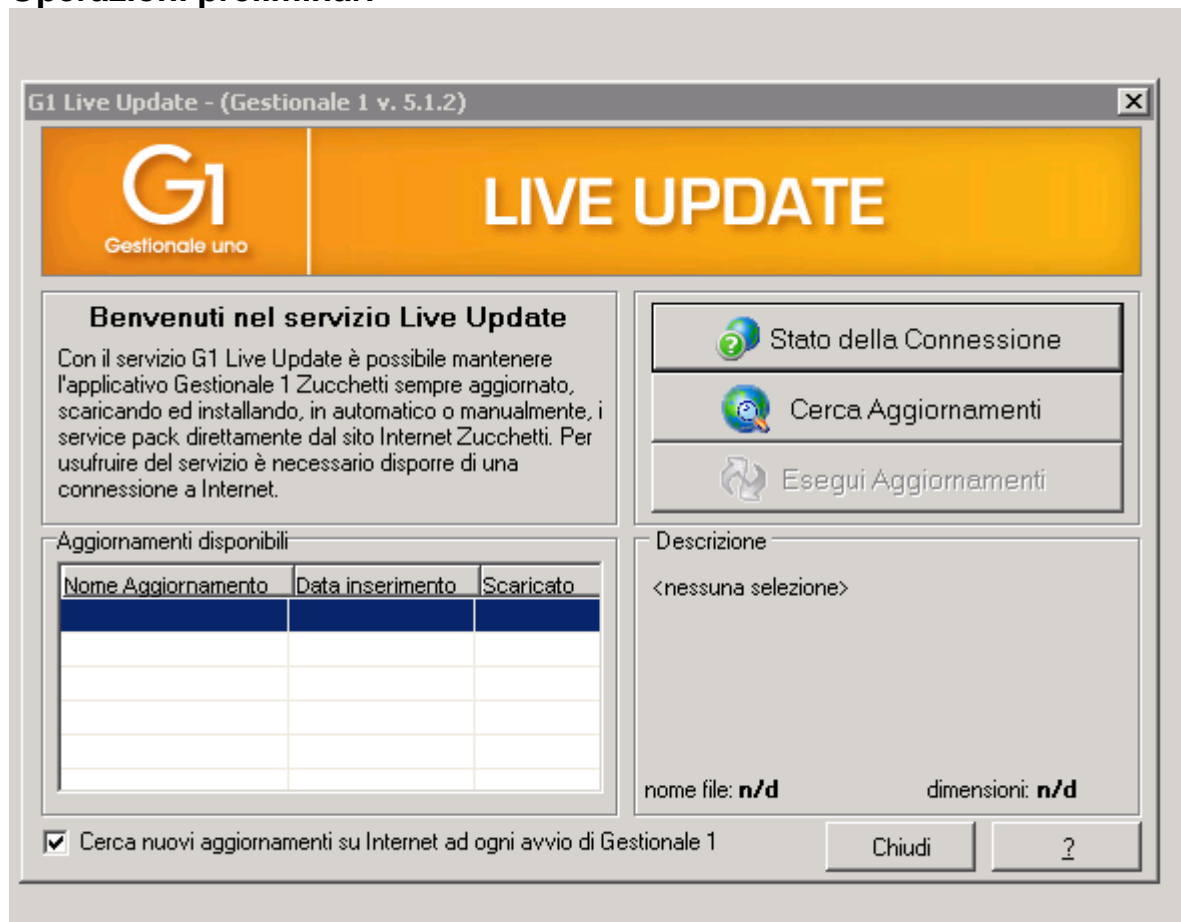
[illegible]

G1 Live Update - (Gestionale 1 v. 5.1.2)

G1
Gestionale uno

LIVE UPDATE

Benvenuti nel servizio Live Update

Con il servizio G1 Live Update è possibile mantenere l'applicativo Gestionale 1 Zucchetti sempre aggiornato, scaricando ed installando, in automatico o manualmente, i service pack direttamente dal sito Internet Zucchetti. Per usufruire del servizio è necessario disporre di una connessione a Internet.

Stato della Connessione

Cerca Aggiornamenti

Esegui Aggiornamenti

Aggiornamenti disponibili

| Nome Aggiornamento | Data inserimento | Scaricato |
|---|---|---|
| | | |
| | | |
| | | |
| | | |
| | | |

Descrizione

<nessuna selezione>

nome file: n/d

dimensioni: n/d

Cerca nuovi aggiornamenti su Internet ad ogni avvio di Gestionale 1

Chiudi

?